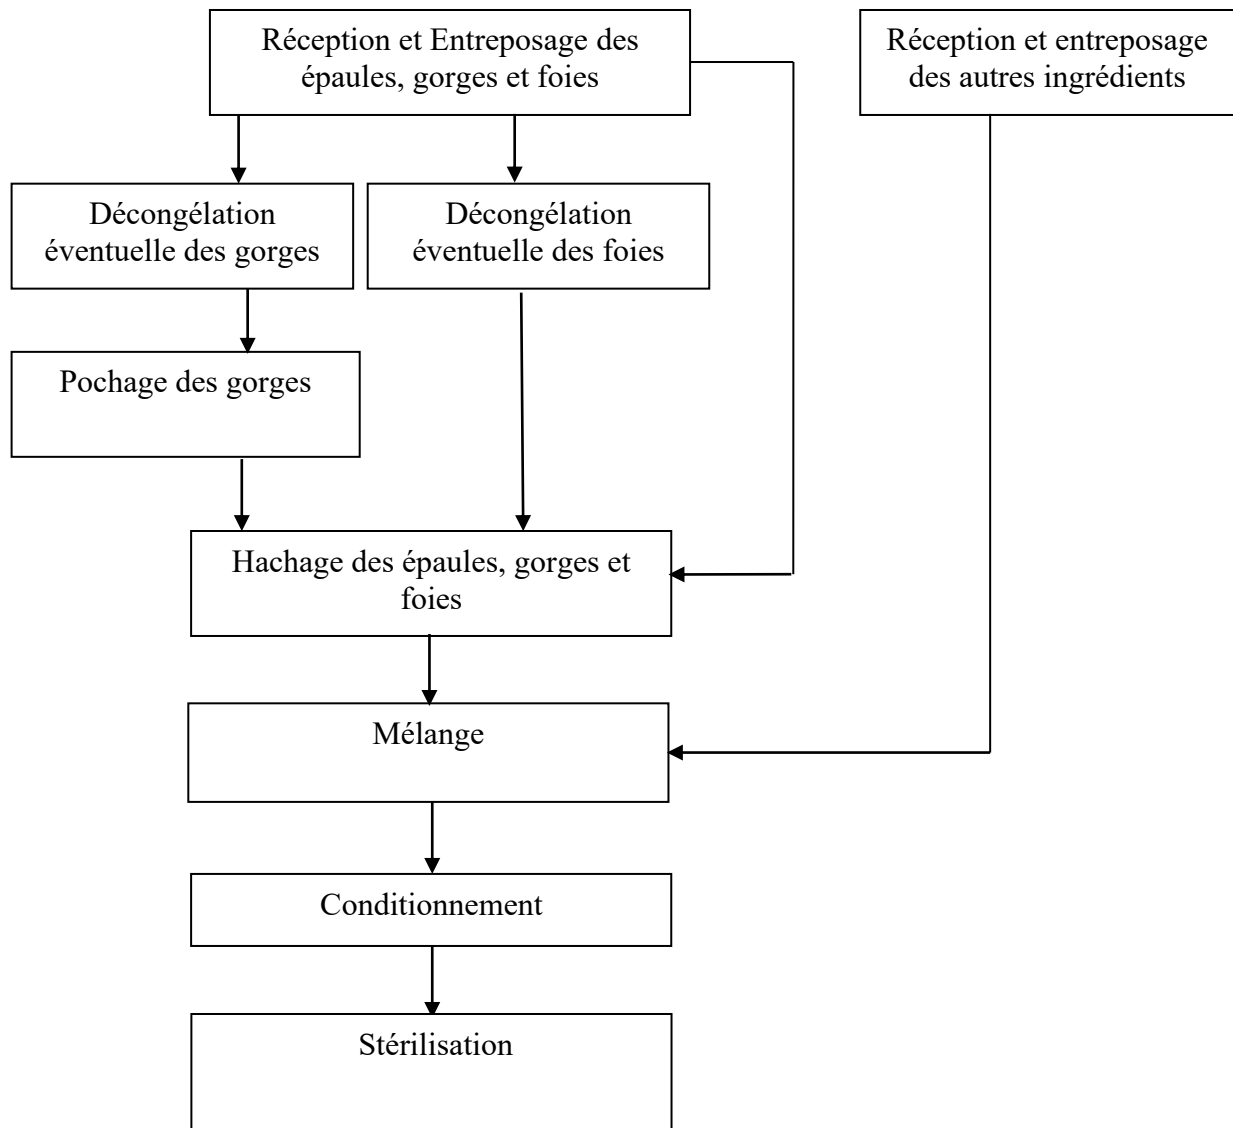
Réception et Entreposage des épaules, gorges et foies

Réception et entreposage des autres ingrédients

Décongélation éventuelle des gorges

Décongélation éventuelle des foies

Pochage des gorges

Hachage des épaules, gorges et foies

Mélange

Conditionnement

Stérilisation